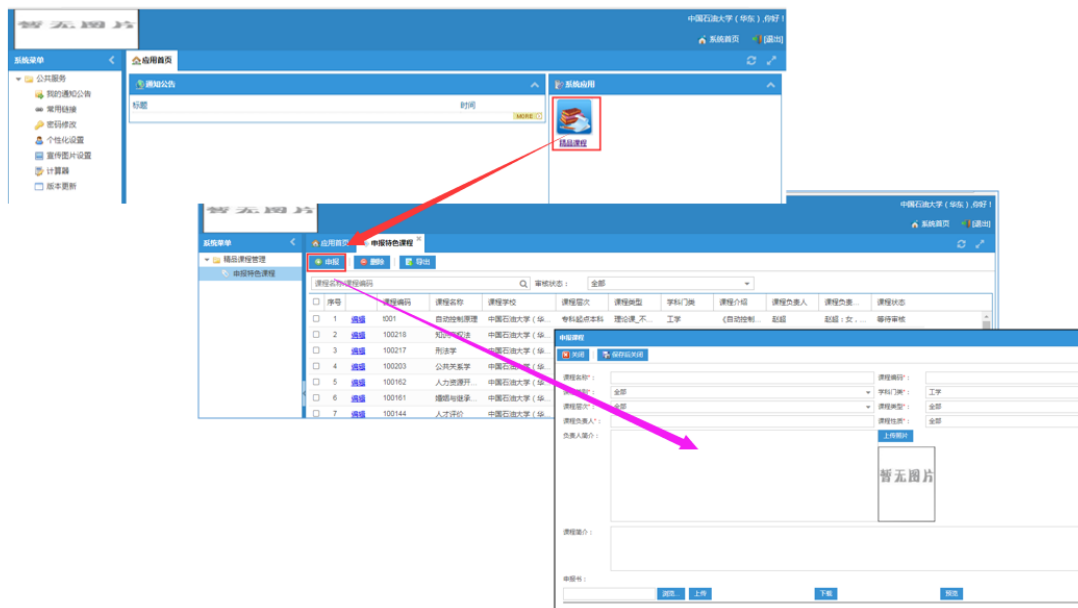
暂无图片

中国石油大学（华东），你好！

系统首页 [退出]

系统菜单

公共服务
我的通知公告
常用链接
密码修改
个性化设置
宣传图片设置
计算器
版本更新

应用首页

通知公告
标题
时间
MORE

系统应用
精品课程

暂无图片

中国石油大学（华东），你好！

系统首页 [退出]

系统菜单

精品课程管理
申报特色课程

应用首页 申报特色课程

申报 删除 导出

课程名称/课程编码 审核状态： 全部

| 序号 | | 课程编码 | 课程名称 | 课程学校 | 课程层次 | 课程类型 | 学科门类 | 课程介绍 | 课程负责人 | 课程负责... | 课程状态 |
|---|---|---|---|---|---|---|---|---|---|---|---|
| 1 | 编辑 | 1001 | 自动控制原理 | 中国石油大学（华... | 专科起点本科 | 理论课_不... | 工学 | 《自动控制... | 赵超 | 赵超：女，... | 等待审核 |
| 2 | 编辑 | 100218 | 知识产权法 | 中国石油大学（华... | | | | | | | |
| 3 | 编辑 | 100217 | 刑法学 | 中国石油大学（华... | | | | | | | |
| 4 | 编辑 | 100203 | 公共关系学 | 中国石油大学（华... | | | | | | | |
| 5 | 编辑 | 100162 | 人力资源开... | 中国石油大学（华... | | | | | | | |
| 6 | 编辑 | 100161 | 婚姻与继承... | 中国石油大学（华... | | | | | | | |
| 7 | 编辑 | 100144 | 人才评价 | 中国石油大学（华... | | | | | | | |

申报课程

关闭 保存后关闭

课程名称*： 课程编码*：
课程学校*： 全部 学科门类*： 工学
课程层次*： 全部 课程类型*： 全部
课程负责人*： 课程性质*： 全部
负责人简介： 上传照片

暂无图片

课程简介：

申报书：
浏览... 上传 下载 预览